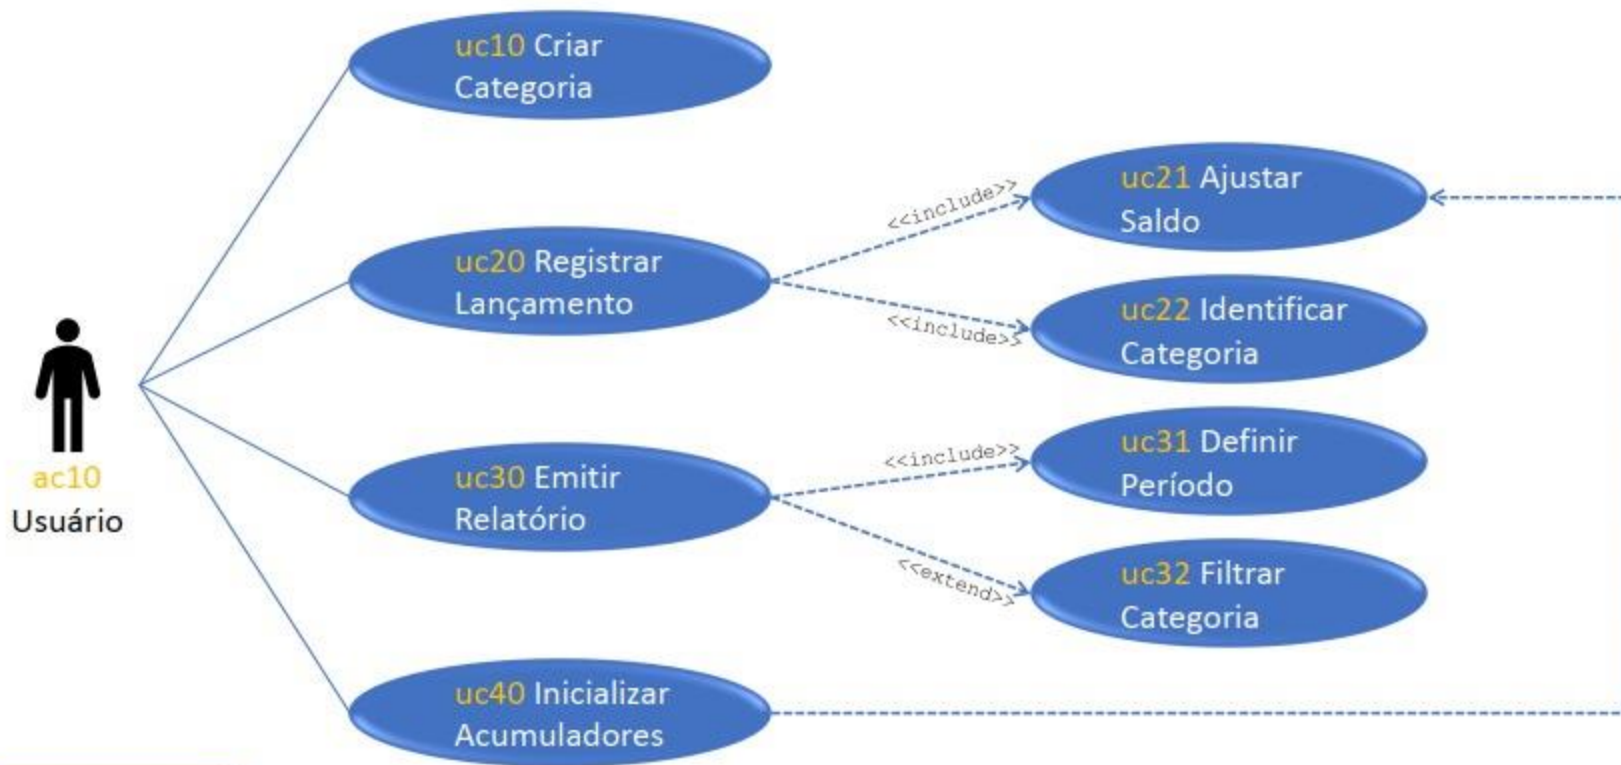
uc10 Criar Categoria

uc20 Registrar Lançamento

uc30 Emitir Relatório

uc40 Inicializar Acumuladores

ac10
Usuário

<<include>>

<<include>>

<<include>>

<<extend>>

uc21 Ajustar Saldo

uc22 Identificar Categoria

uc31 Definir Período

uc32 Filtrar Categoria